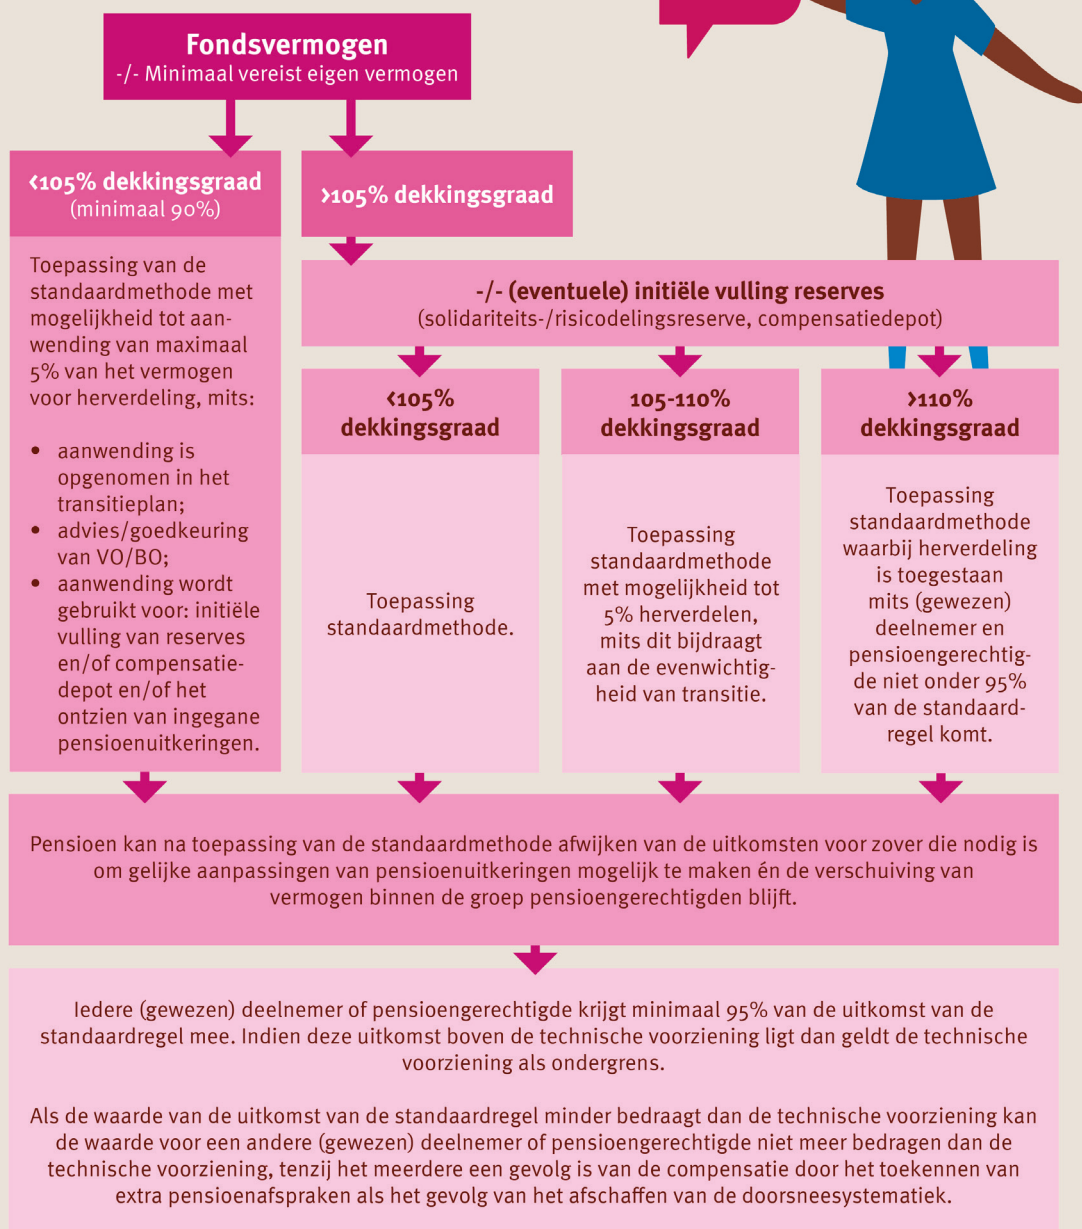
**Fondsvermogen**
-/- Minimaal vereist eigen vermogen

**<105% dekkingsgraad**
(minimaal 90%)

Toepassing van de standaardmethode met mogelijkheid tot aanwending van maximaal 5% van het vermogen voor herverdeling, mits:

- aanwending is opgenomen in het transitieplan;
- advies/goedkeuring van VO/BO;
- aanwending wordt gebruikt voor: initiële vulling van reserves en/of compensatiedepot en/of het ontzien van ingegane pensioenuitkeringen.

**>105% dekkingsgraad**

**-/- (eventuele) initiële vulling reserves**
(solidariteits-/risicodelingsreserve, compensatiedepot)

**<105% dekkingsgraad**

Toepassing standaardmethode.

**105-110% dekkingsgraad**

Toepassing standaardmethode met mogelijkheid tot 5% herverdelen, mits dit bijdraagt aan de evenwichtigheid van transitie.

**>110% dekkingsgraad**

Toepassing standaardmethode waarbij herverdeling is toegestaan mits (gewezen) deelnemer en pensioengerechtigde niet onder 95% van de standaardregel komt.

Pensioen kan na toepassing van de standaardmethode afwijken van de uitkomsten voor zover die nodig is om gelijke aanpassingen van pensioenuitkeringen mogelijk te maken én de verschuiving van vermogen binnen de groep pensioengerechtigden blijft.

Iedere (gewezen) deelnemer of pensioengerechtigde krijgt minimaal 95% van de uitkomst van de standaardregel mee. Indien deze uitkomst boven de technische voorziening ligt dan geldt de technische voorziening als ondergrens.

Als de waarde van de uitkomst van de standaardregel minder bedraagt dan de technische voorziening kan de waarde voor een andere (gewezen) deelnemer of pensioengerechtigde niet meer bedragen dan de technische voorziening, tenzij het meerdere een gevolg is van de compensatie door het toekennen van extra pensioenafspraken als het gevolg van het afschaffen van de doorsneesystematiek.